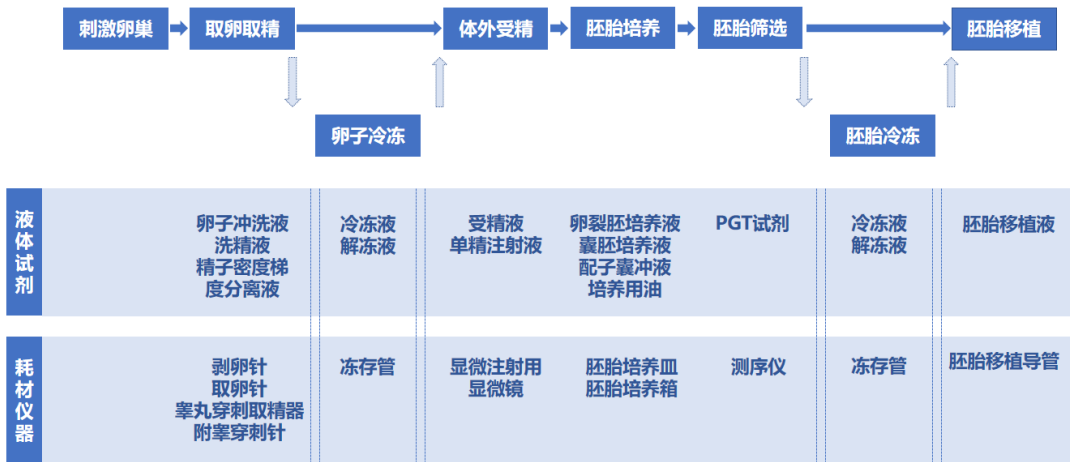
刺激卵巢 → 取卵取精 → 体外受精 → 胚胎培养 → 胚胎筛选 → 胚胎移植

卵子冷冻

胚胎冷冻

| | | | | | | | |
|---|---|---|---|---|---|---|---|
| 液体试剂 | 卵子冲洗液 洗精液 精子密度梯度分离液 | 冷冻液 解冻液 | 受精液 单精注射液 | 卵裂胚培养液 囊胚培养液 配子囊冲液 培养用油 | PGT试剂 | 冷冻液 解冻液 | 胚胎移植液 |
| 耗材仪器 | 剥卵针 取卵针 睾丸穿刺取精器 附睾穿刺针 | 冻存管 | 显微注射用显微镜 | 胚胎培养皿 胚胎培养箱 | 测序仪 | 冻存管 | 胚胎移植导管 |